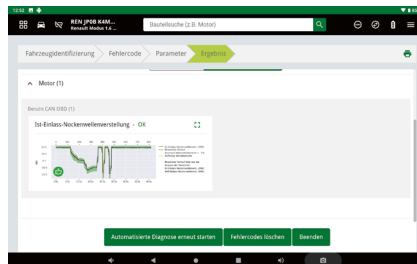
12:52

REN JPOB K4M...
Renault Modus 1.6 ...

Bauteilsuche (z.B. Motor)

Fahrzeugidentifizierung
Fehlercode
Parameter
Ergebnis

Motor (1)

Bosch CAN OBD (1)

Ist-Einlass-Nockenwellenverstellung - OK

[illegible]

Automatisierte Diagnose erneut starten
Fehlercodes löschen
Beenden